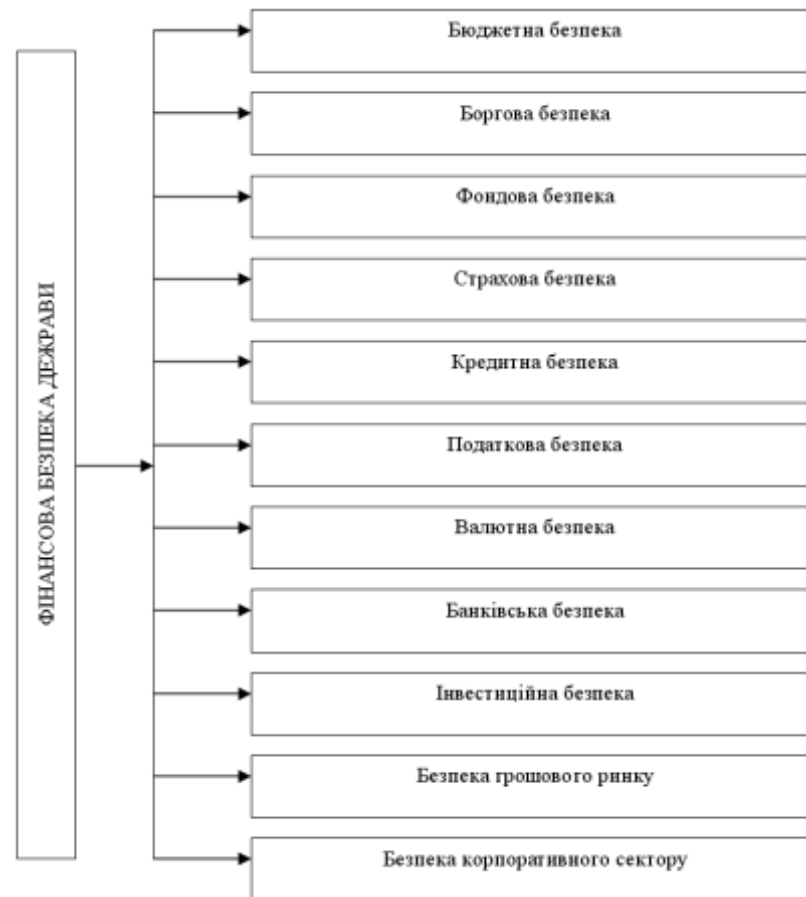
ФІНАНСОВА БЕЗПЕКА ДЕРЖАВИ

Бюджетна безпека

Боргова безпека

Фондова безпека

Страхова безпека

Кредитна безпека

Податкова безпека

Валютна безпека

Банківська безпека

Інвестиційна безпека

Безпека грошового ринку

Безпека корпоративного сектору